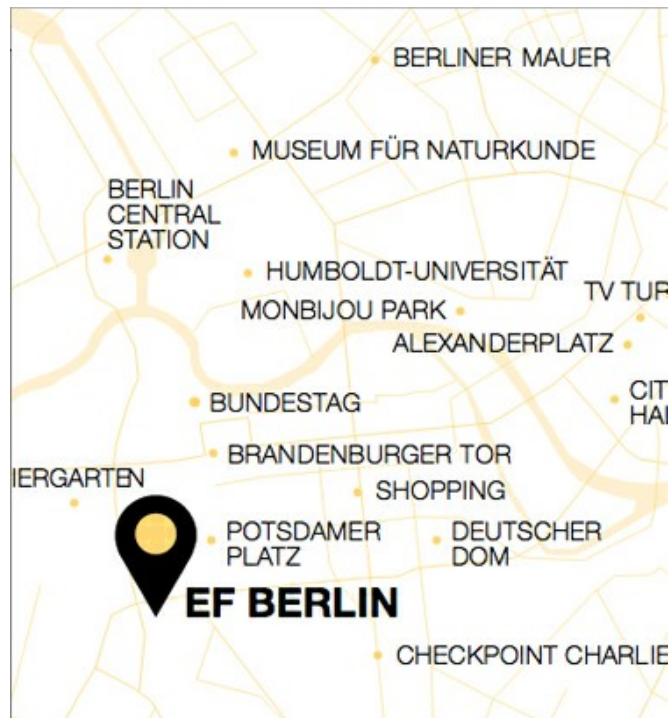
BERLINER MAUER

MUSEUM FÜR NATURKUNDE

BERLIN CENTRAL STATION

HUMBOLDT-UNIVERSITÄT

TV TUR

MONBIJOU PARK

ALEXANDERPLATZ

CIT HAL

BUNDESTAG

BRANDENBURGER TOR

IERGARTEN

SHOPPING

POTSDAMER PLATZ

DEUTSCHER DOM

EF BERLIN

CHECKPOINT CHARLIE